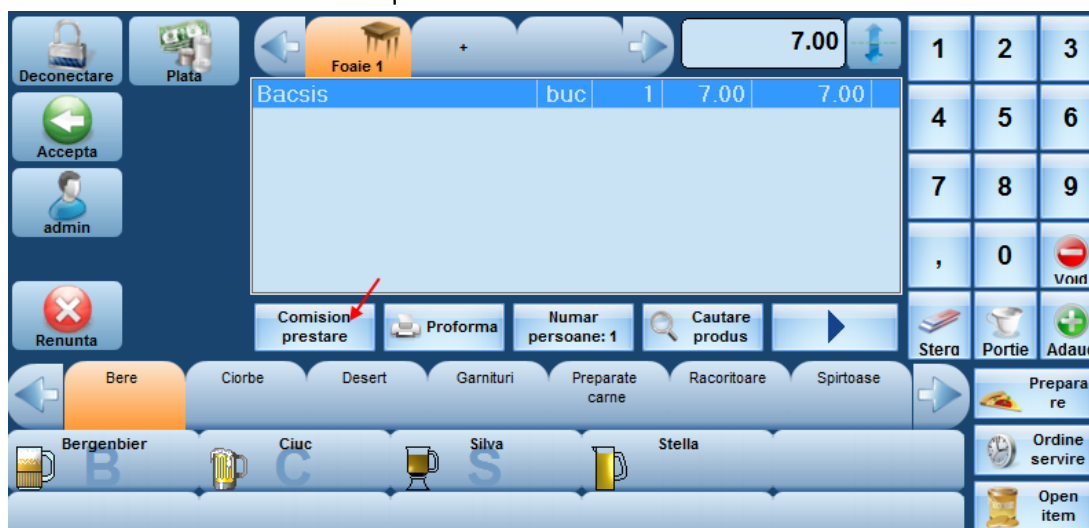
Deconectare

Plata

Foaie 1

+

7.00

1

2

3

4

5

6

7

8

9

,

0

Void

Accepta

admin

| Bacsis | buc | 1 | 7.00 | 7.00 |
|---|---|---|---|---|

Renunta

Comision prestare

Proforma

Numar persoane: 1

Cautare produs

Sterg

Portie

Adaug

Bere

Ciorbe

Desert

Garnituri

Preparate carne

Racoritoare

Spirtoase

Preparare

Bergenbier

Ciuc

Silva

Stella

Ordine servire

Open item